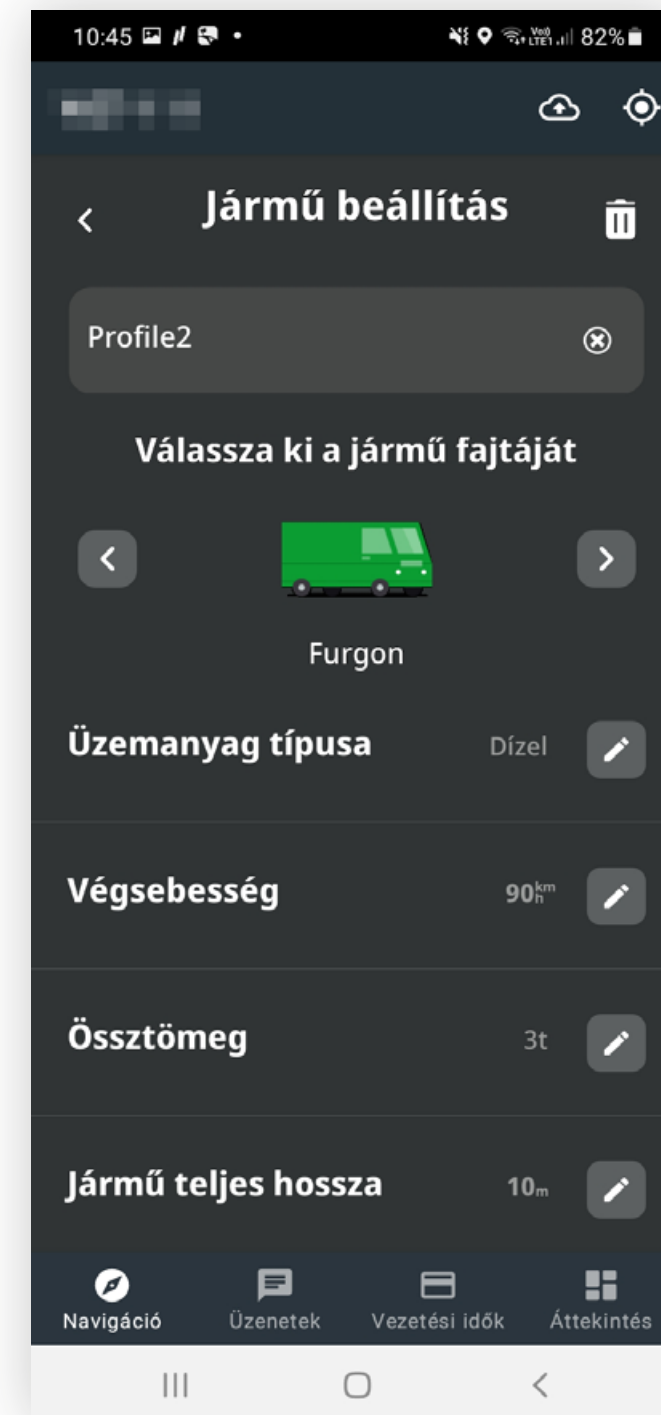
10:45 82%

Jármű beállítás

Profile2

Válassza ki a jármű fajtáját

Furgon

Üzemanyag típusa Dízel

Végsebesség $90\frac{km}{h}$

Össztömeg 3t

Jármű teljes hossza $10_m$

Navigáció Üzenetek Vezetési idők Áttekintés